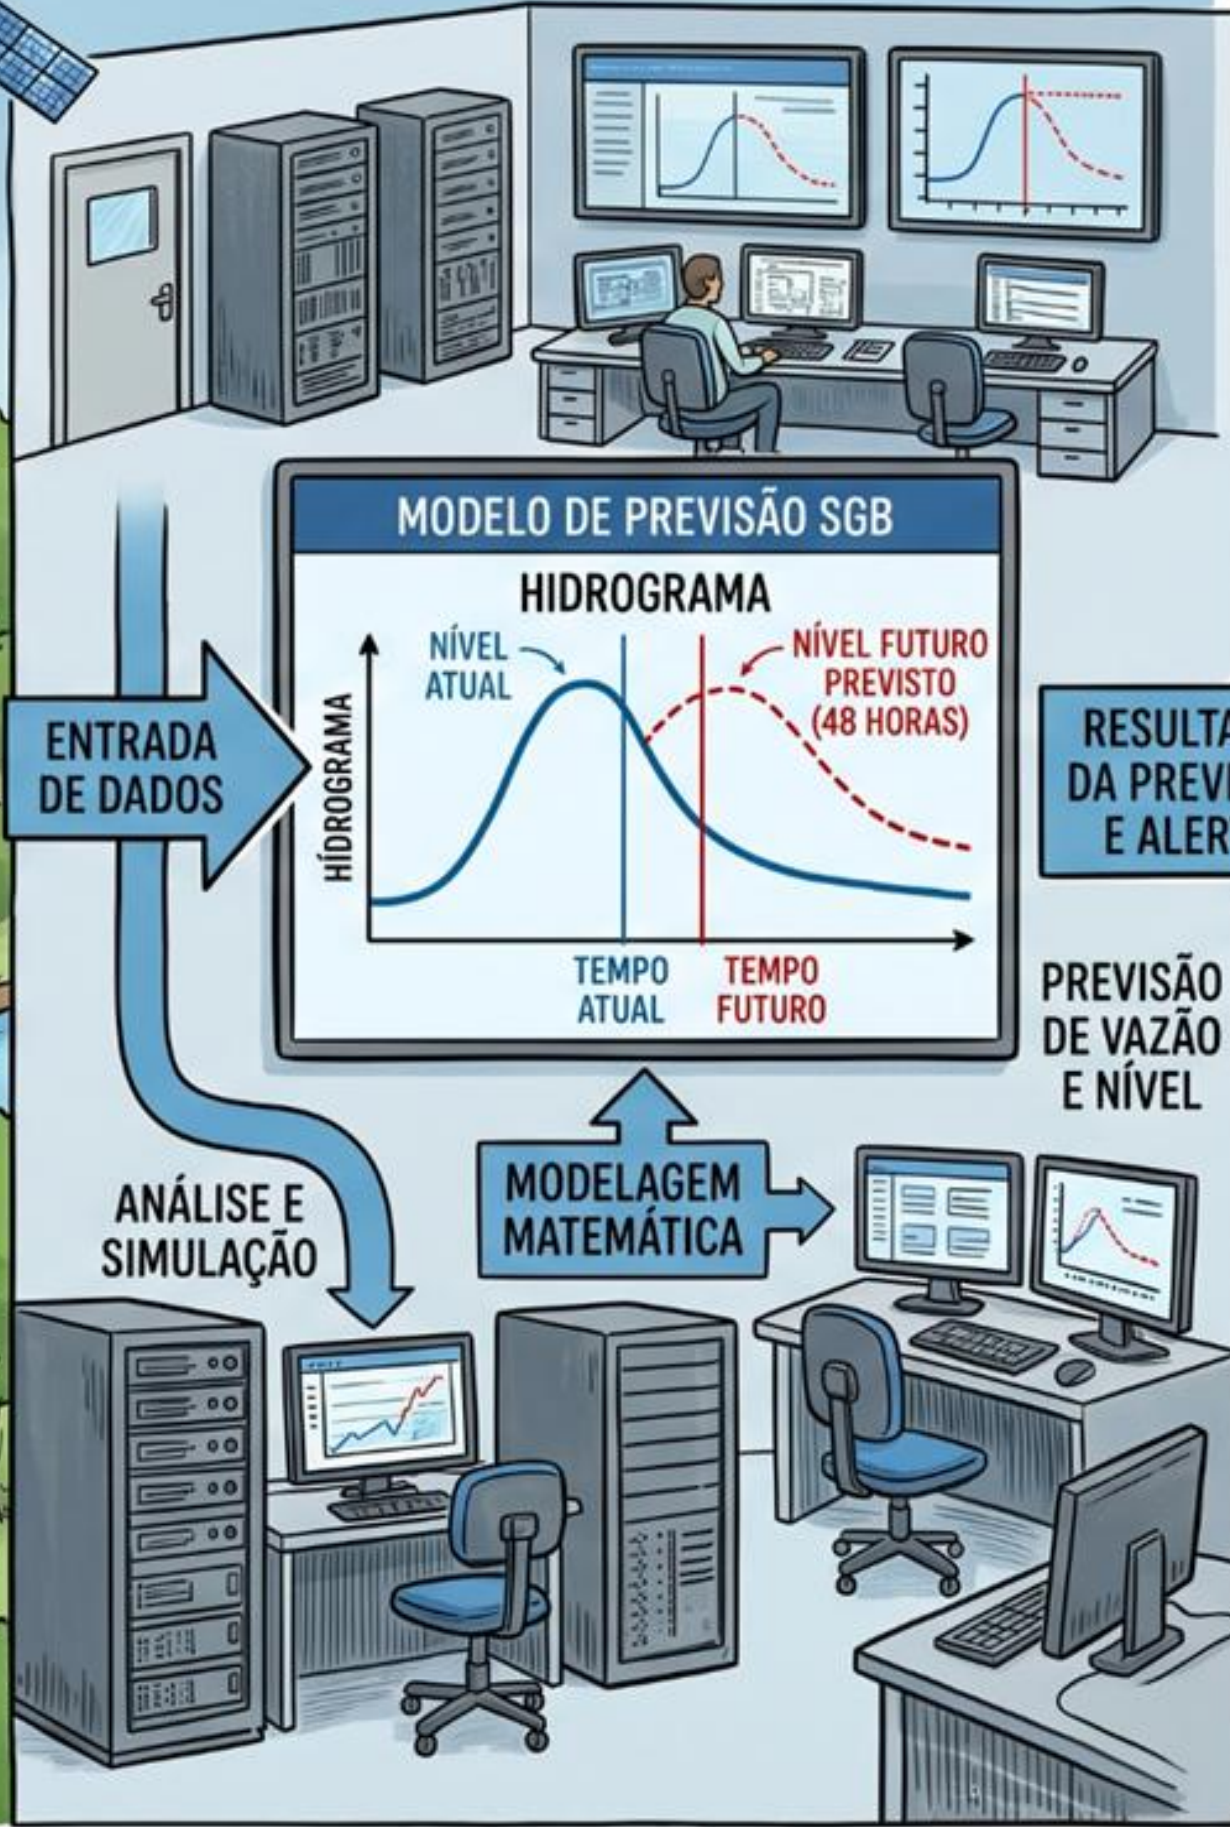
MODELO DE PREVISÃO SGB

HIDROGRAMA

NÍVEL ATUAL

NÍVEL FUTURO PREVISTO (48 HORAS)

HÍDROGRAMA

TEMPO ATUAL

TEMPO FUTURO

ENTRADA DE DADOS

RESULTA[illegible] DA PREV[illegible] E ALER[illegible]

PREVISÃO DE VAZÃO E NÍVEL

ANÁLISE E SIMULAÇÃO

MODELAGEM MATEMÁTICA